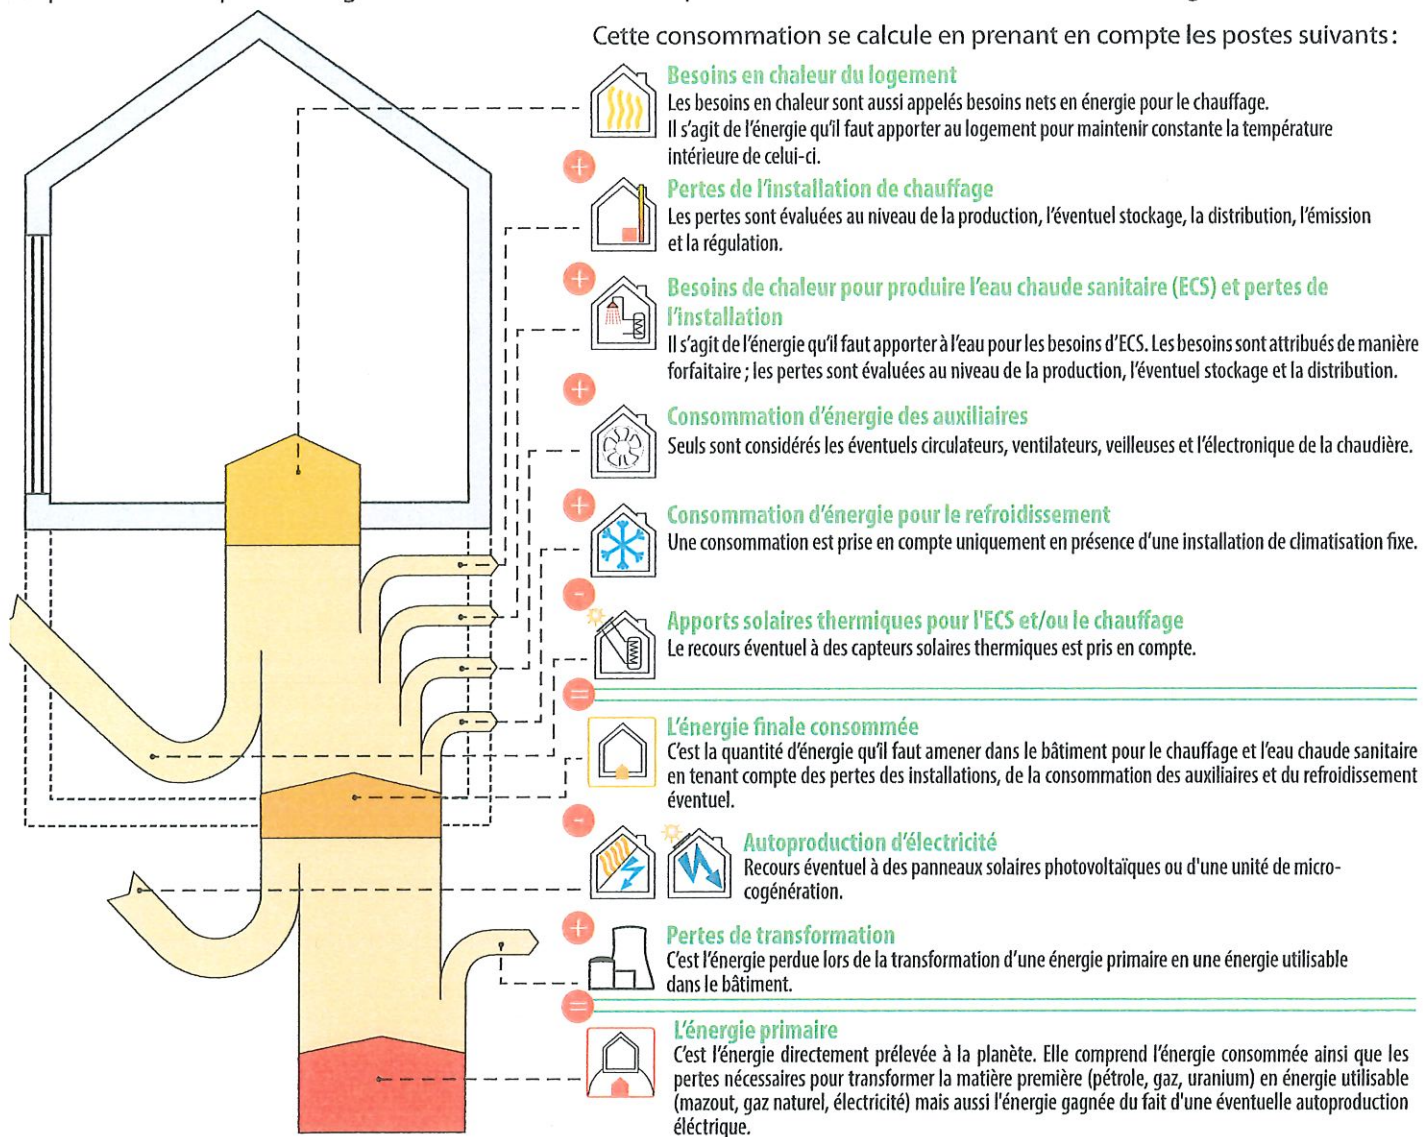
Cette consommation se calcule en prenant en compte les postes suivants :

Besoins en chaleur du logement
Les besoins en chaleur sont aussi appelés besoins nets en énergie pour le chauffage. Il s'agit de l'énergie qu'il faut apporter au logement pour maintenir constante la température intérieure de celui-ci.

+

Pertes de l'installation de chauffage
Les pertes sont évaluées au niveau de la production, l'éventuel stockage, la distribution, l'émission et la régulation.

+

Besoins de chaleur pour produire l'eau chaude sanitaire (ECS) et pertes de l'installation
Il s'agit de l'énergie qu'il faut apporter à l'eau pour les besoins d'ECS. Les besoins sont attribués de manière forfaitaire ; les pertes sont évaluées au niveau de la production, l'éventuel stockage et la distribution.

+

Consommation d'énergie des auxiliaires
Seuls sont considérés les éventuels circulateurs, ventilateurs, veilleuses et l'électronique de la chaudière.

+

Consommation d'énergie pour le refroidissement
Une consommation est prise en compte uniquement en présence d'une installation de climatisation fixe.

−

Apports solaires thermiques pour l'ECS et/ou le chauffage
Le recours éventuel à des capteurs solaires thermiques est pris en compte.

=

L'énergie finale consommée
C'est la quantité d'énergie qu'il faut amener dans le bâtiment pour le chauffage et l'eau chaude sanitaire en tenant compte des pertes des installations, de la consommation des auxiliaires et du refroidissement éventuel.

−

Autoproduction d'électricité
Recours éventuel à des panneaux solaires photovoltaïques ou d'une unité de micro-cogénération.

+

Pertes de transformation
C'est l'énergie perdue lors de la transformation d'une énergie primaire en une énergie utilisable dans le bâtiment.

=

L'énergie primaire
C'est l'énergie directement prélevée à la planète. Elle comprend l'énergie consommée ainsi que les pertes nécessaires pour transformer la matière première (pétrole, gaz, uranium) en énergie utilisable (mazout, gaz naturel, électricité) mais aussi l'énergie gagnée du fait d'une éventuelle autoproduction éléctrique.